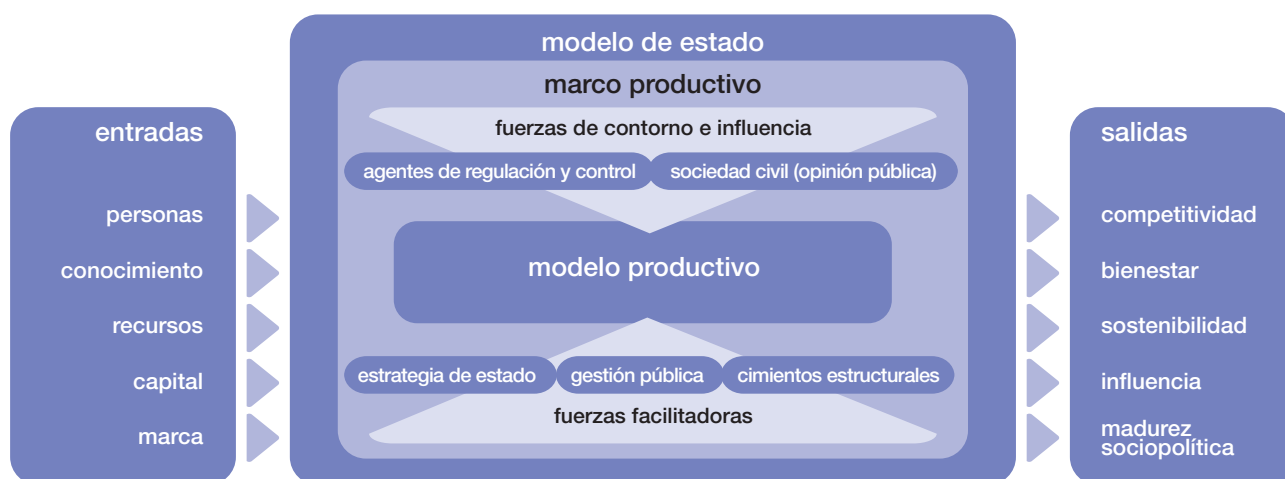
entradas

personas

conocimiento

recursos

capital

marca

modelo de estado

marco productivo

fuerzas de contorno e influencia

agentes de regulación y control

sociedad civil (opinión pública)

modelo productivo

estrategia de estado

gestión pública

cimientos estructurales

fuerzas facilitadoras

salidas

competitividad

bienestar

sostenibilidad

influencia

madurez sociopolítica